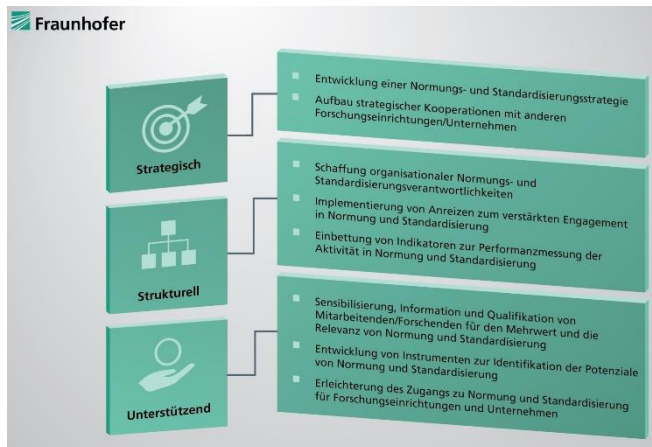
Fraunhofer

Strategisch

- Entwicklung einer Normungs- und Standardisierungsstrategie
- Aufbau strategischer Kooperationen mit anderen Forschungseinrichtungen/Unternehmen

Strukturell

- Schaffung organisationaler Normungs- und Standardisierungsverantwortlichkeiten
- Implementierung von Anreizen zum verstärkten Engagement in Normung und Standardisierung
- Einbettung von Indikatoren zur Performanzmessung der Aktivität in Normung und Standardisierung

Unterstützend

- Sensibilisierung, Information und Qualifikation von Mitarbeitenden/Forschenden für den Mehrwert und die Relevanz von Normung und Standardisierung
- Entwicklung von Instrumenten zur Identifikation der Potenziale von Normung und Standardisierung
- Erleichterung des Zugangs zu Normung und Standardisierung für Forschungseinrichtungen und Unternehmen